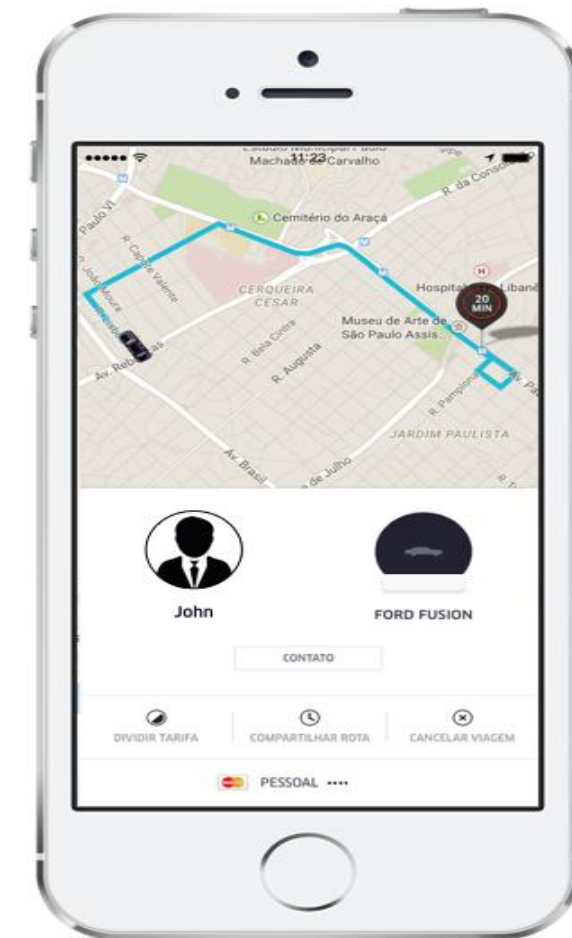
11:23
Estádio Municipal Paulo Machado de Carvalho
R. da Conso
Paulo VI
R. Capote Valente
R. João Moura
Cemitério do Araçá
CERQUEIRA CÉSAR
Hospital Sírio-Libanês
20 MIN
Museu de Arte de São Paulo Assis...
R. Bela Cintra
R. Augusta
Av. Rebouças
R. Pamplona
Av. Pa
JARDIM PAULISTA
Av. Brasil
9 de Julho

John
FORD FUSION
CONTATO
DIVIDIR TARIFA
COMPARTILHAR ROTA
CANCELAR VIAGEM
PESSOAL ••••